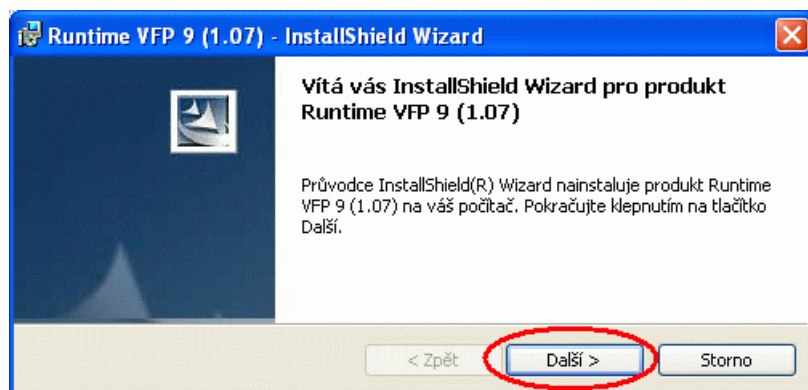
Runtime VFP 9 (1.07) - InstallShield Wizard

Vítá vás InstallShield Wizard pro produkt Runtime VFP 9 (1.07)

Průvodce InstallShield(R) Wizard nainstaluje produkt Runtime VFP 9 (1.07) na váš počítač. Pokračujte klepnutím na tlačítko Další.

< Zpět
Další >
Storno